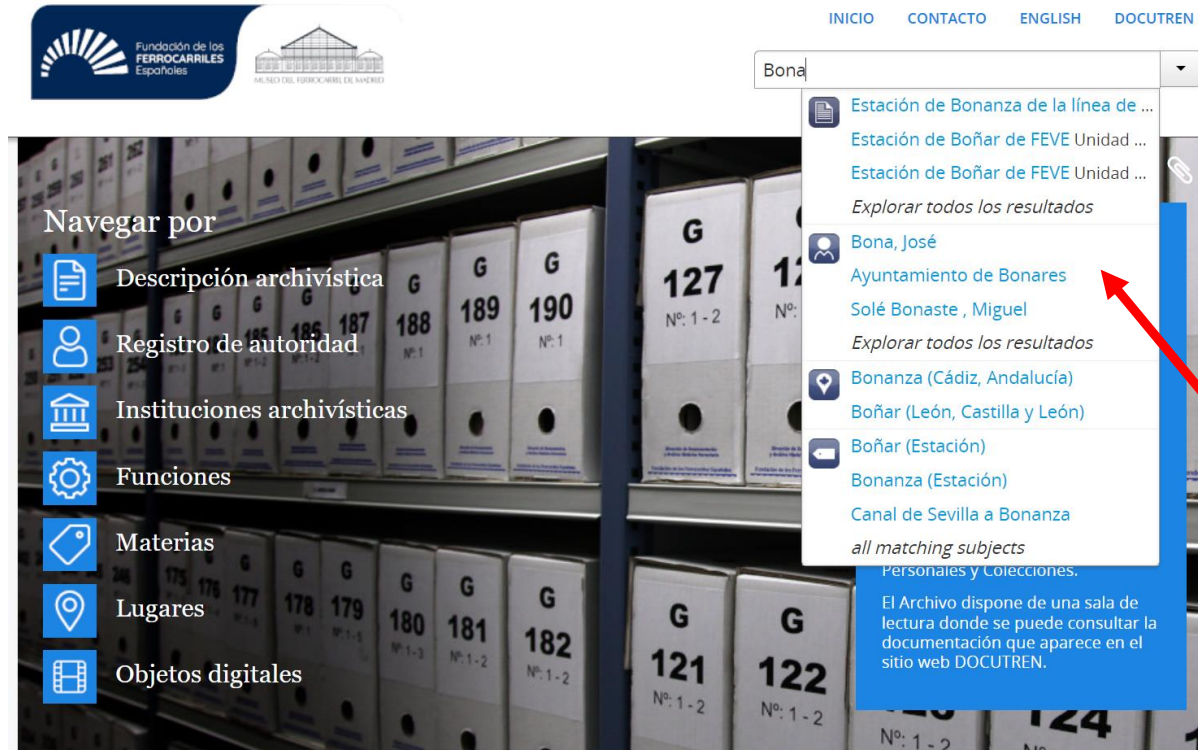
Fundación de los FERROCARRILES Españoles

MUSEO DEL FERROCARRIL DE MADRID

INICIO CONTACTO ENGLISH DOCUTREN

Bona

Estación de Bonanza de la línea de ...
Estación de Boñar de FEVE Unidad ...
Estación de Boñar de FEVE Unidad ...
Explorar todos los resultados
Bona, José
Ayuntamiento de Bonares
Solé Bonaste , Miguel
Explorar todos los resultados
Bonanza (Cádiz, Andalucía)
Boñar (León, Castilla y León)
Boñar (Estación)
Bonanza (Estación)
Canal de Sevilla a Bonanza
all matching subjects

Navegar por

Descripción archivística

Registro de autoridad

Instituciones archivísticas

Funciones

Materias

Lugares

Objetos digitales

Personales y Colecciones.

El Archivo dispone de una sala de lectura donde se puede consultar la documentación que aparece en el sitio web DOCUTREN.

G 127 Nº: 1 - 2
G 189 Nº: 1
G 190 Nº: 1
G 188 Nº: 1
187
G 178
G 179 Nº: 1 - 5
G 180 Nº: 1 - 3
G 181 Nº: 1 - 2
G 182 Nº: 1 - 2
G 121 Nº: 1 - 2
G 122 Nº: 1 - 2
124 Nº: 1 - 2